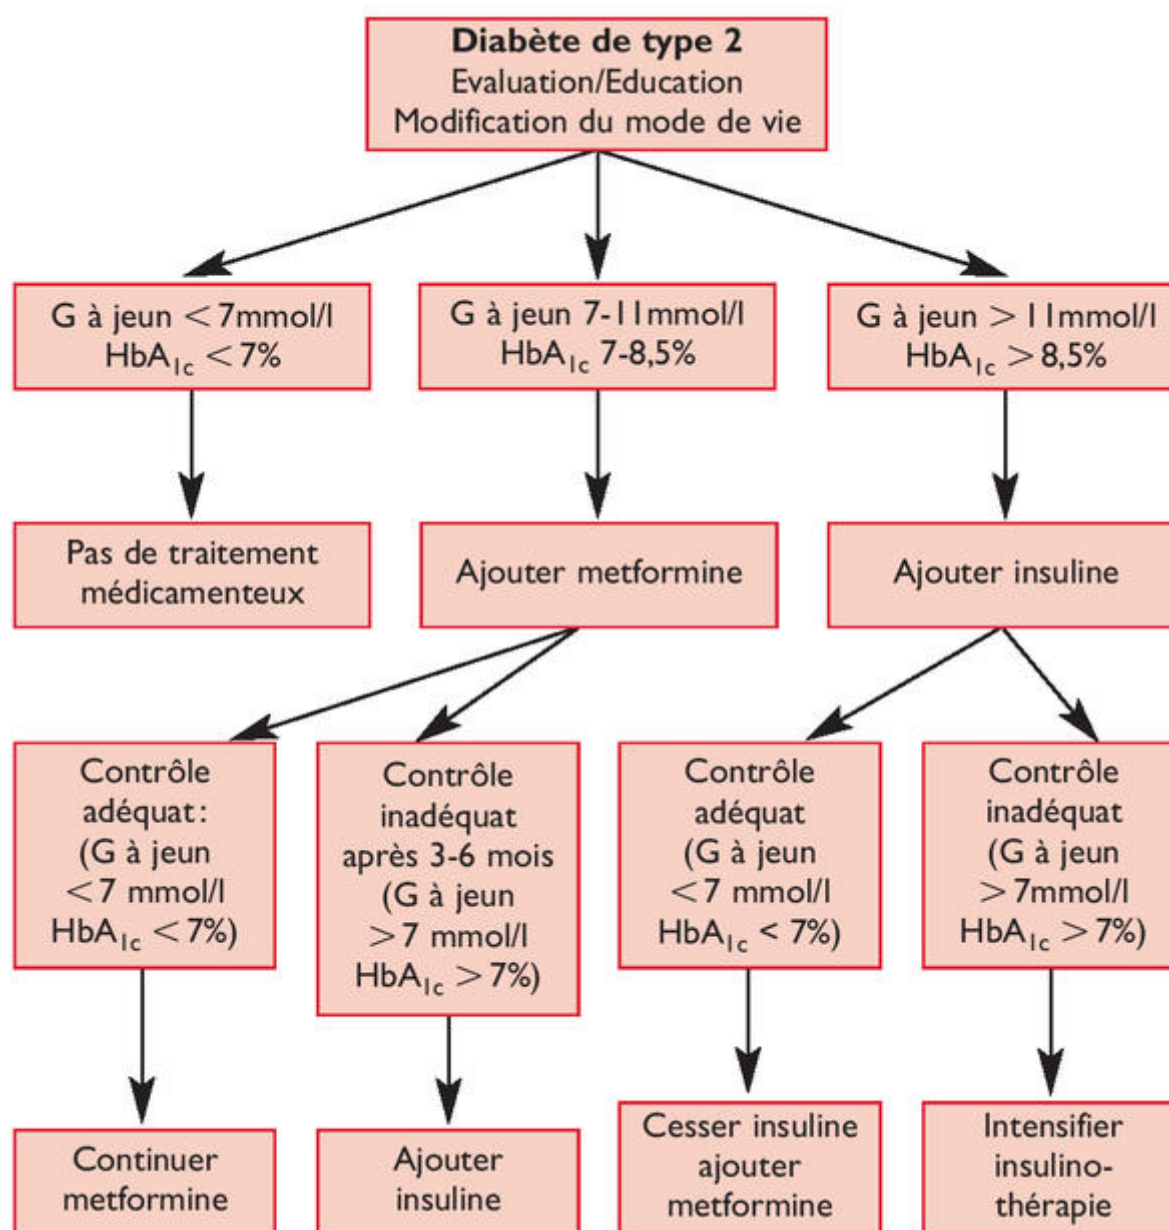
**Diabète de type 2**
Evaluation/Education
Modification du mode de vie

G à jeun <7mmol/l
HbA$_{1c}$ <7%

G à jeun 7-11mmol/l
HbA$_{1c}$ 7-8,5%

G à jeun >11mmol/l
HbA$_{1c}$ >8,5%

Pas de traitement médicamenteux

Ajouter metformine

Ajouter insuline

Contrôle adéquat: (G à jeun <7 mmol/l HbA$_{1c}$ <7%)

Contrôle inadéquat après 3-6 mois (G à jeun >7 mmol/l HbA$_{1c}$ >7%)

Contrôle adéquat (G à jeun <7 mmol/l HbA$_{1c}$ < 7%)

Contrôle inadéquat (G à jeun >7mmol/l HbA$_{1c}$ >7%)

Continuer metformine

Ajouter insuline

Cesser insuline ajouter metformine

Intensifier insulinothérapie